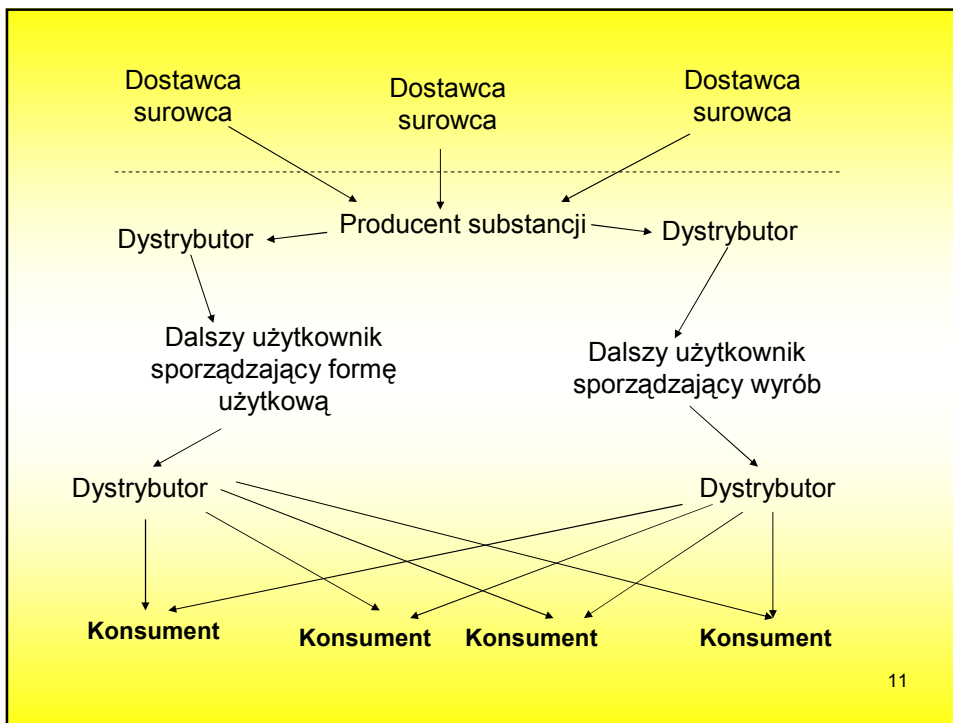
Dostawca surowca

Dostawca surowca

Dostawca surowca

Producent substancji

Dystrybutor

Dystrybutor

Dalszy użytkownik sporządzający formę użytkową

Dalszy użytkownik sporządzający wyrób

Dystrybutor

Dystrybutor

**Konsument**

**Konsument**

**Konsument**

**Konsument**

11